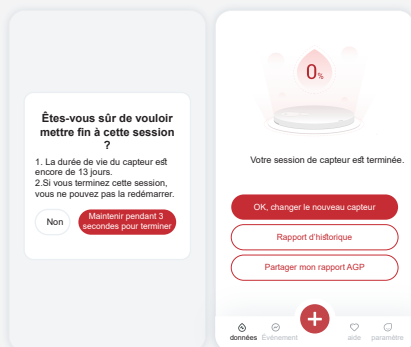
Êtes-vous sûr de vouloir mettre fin à cette session ?

1. La durée de vie du capteur est encore de 13 jours.
2.Si vous terminez cette session, vous ne pouvez pas la redémarrer.

Non

Maintenir pendant 3 secondes pour terminer

0%

Votre session de capteur est terminée.

OK, changer le nouveau capteur

Rapport d'historique

Partager mon rapport AGP

données Événement aide paramètre